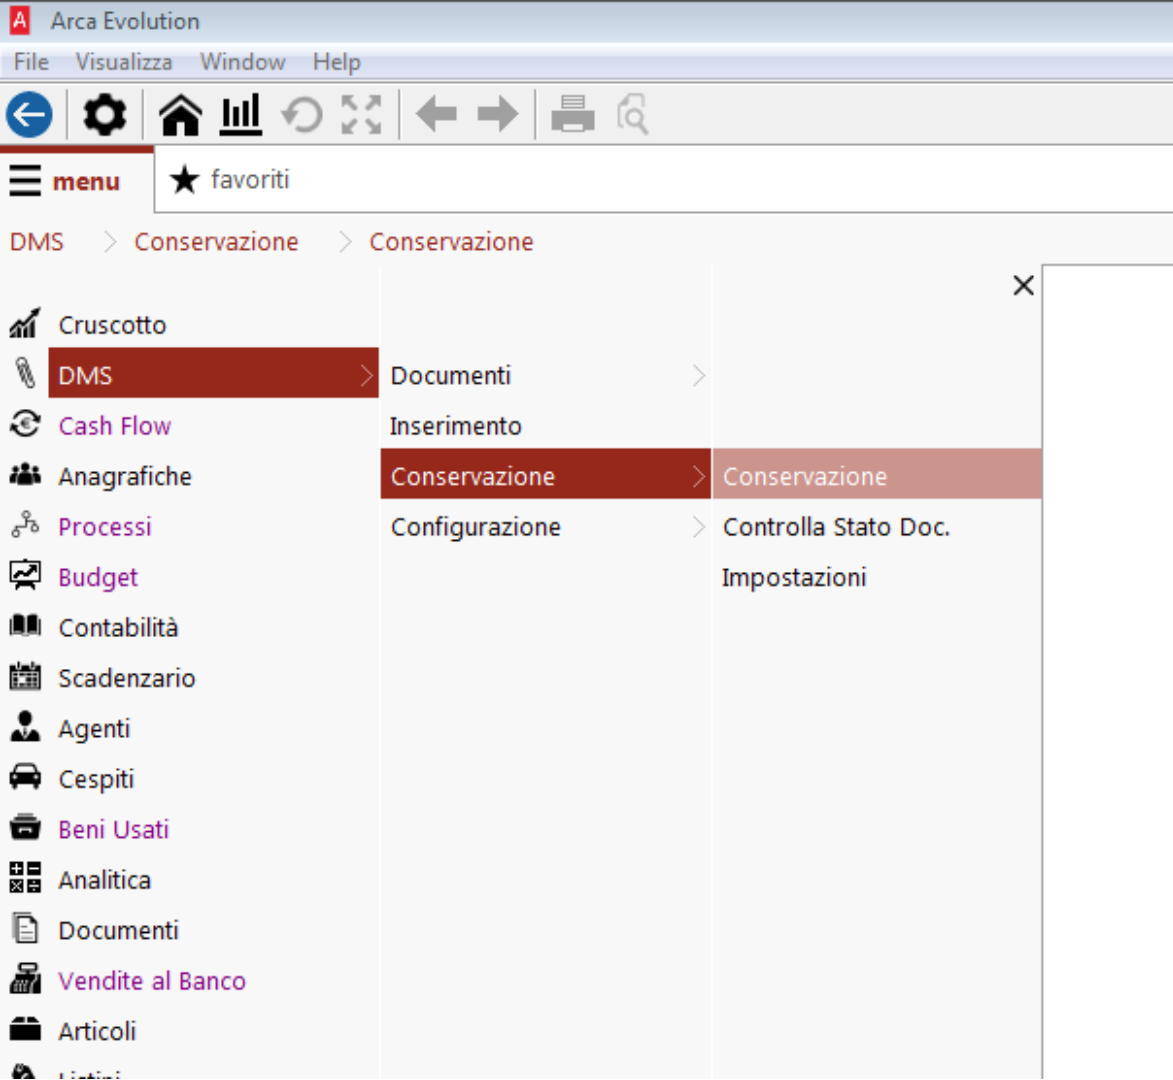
A Arca Evolution

File Visualizza Window Help

menu

favoriti

DMS > Conservazione > Conservazione

×

Cruscotto
DMS
Cash Flow
Anagrafiche
Processi
Budget
Contabilità
Scadenzario
Agenti
Cespiti
Beni Usati
Analitica
Documenti
Vendite al Banco
Articoli
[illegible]

Documenti
Inserimento
Conservazione
Configurazione

Conservazione
Controlla Stato Doc.
Impostazioni